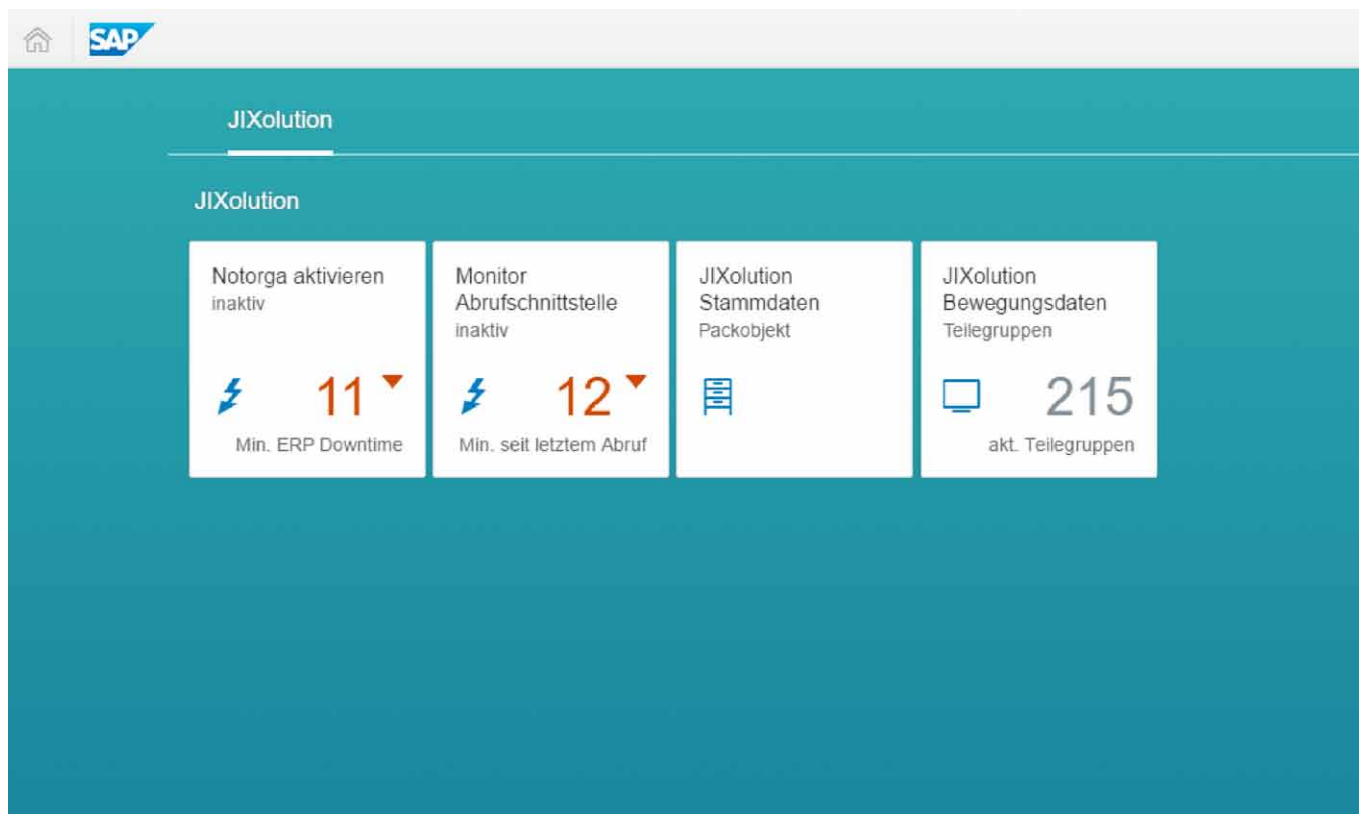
SAP

JIXolution

JIXolution

Notorga aktivieren
inaktiv
11
Min. ERP Downtime

Monitor Abrufschnittstelle
inaktiv
12
Min. seit letztem Abruf

JIXolution Stammdaten
Packobjekt

JIXolution Bewegungsdaten
Teilegruppen
215
akt. Teilegruppen